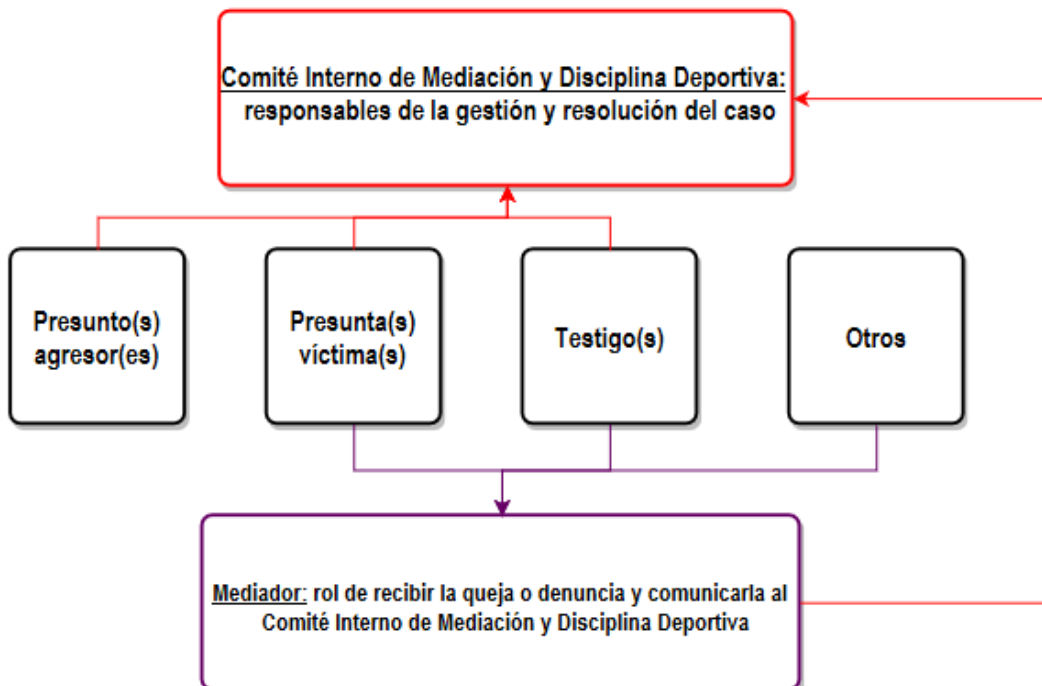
Comité Interno de Mediación y Disciplina Deportiva: responsables de la gestión y resolución del caso

Presunto(s) agresor(es)

Presunta(s) víctima(s)

Testigo(s)

Otros

Mediador: rol de recibir la queja o denuncia y comunicarla al Comité Interno de Mediación y Disciplina Deportiva